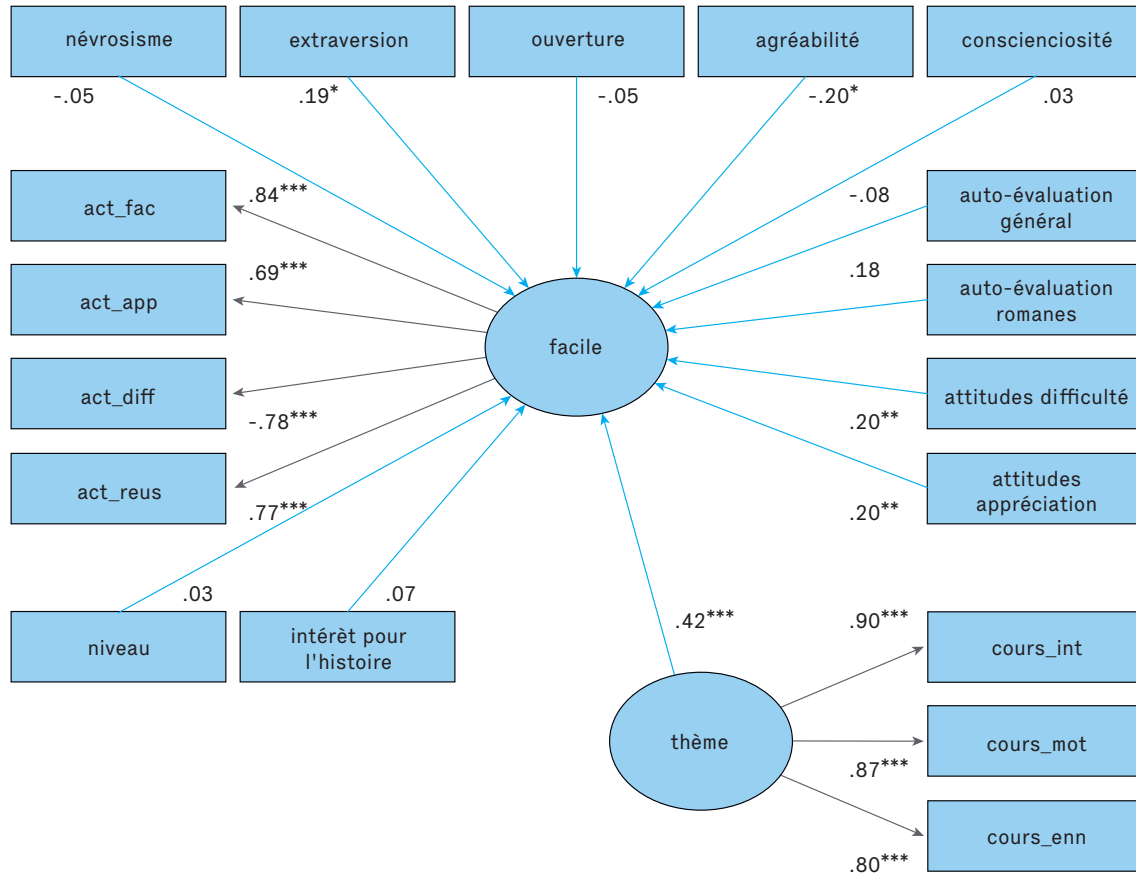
névrosisme
extraversion
ouverture
agréabilité
consciencìosité

-.05
.19*
-.05
-.20*
.03

act_fac
.84***
act_app
.69***
act_diff
-.78***
act_reus
.77***

facile

-.08
auto-évaluation général
.18
auto-évaluation romanes
attitudes difficulté
.20**
attitudes appréciation
.20**

niveau
.03
intérèt pour l'histoire
.07

.42***
thème

.90***
cours_int
cours_mot
.87***
cours_enn
.80***